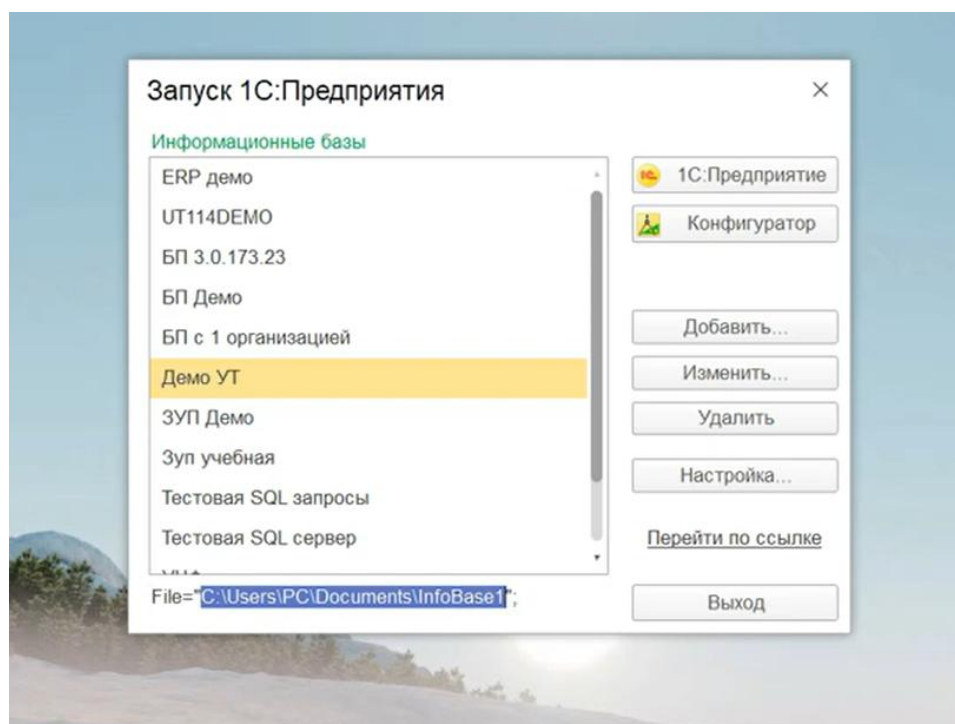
Запуск 1С:Предприятия

×

Информационные базы

ERP демо

UT114DEMO

БП 3.0.173.23

БП Демо

БП с 1 организацией

Демо УТ

ЗУП Демо

Зуп учебная

Тестовая SQL запросы

Тестовая SQL сервер

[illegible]

File="C:\Users\PC\Documents\InfoBase1";

1С:Предприятие

Конфигуратор

Добавить...

Изменить...

Удалить

Настройка...

Перейти по ссылке

Выход